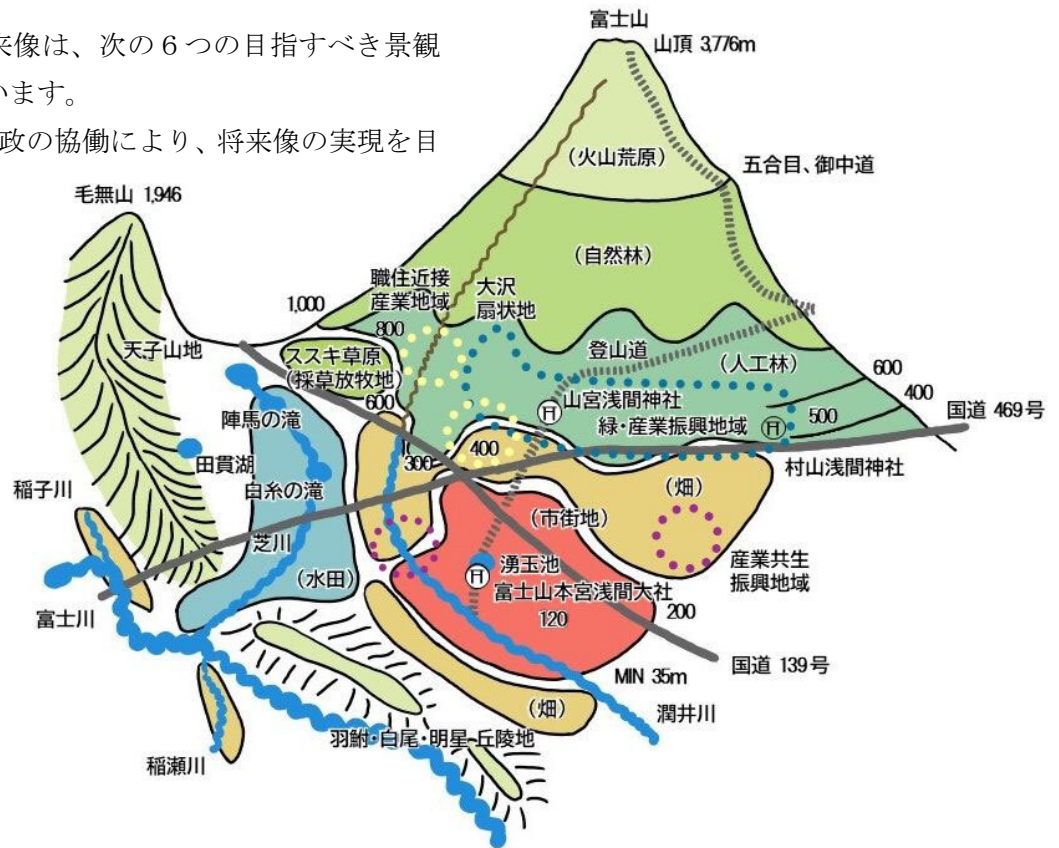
来像は、次の６つの目指すべき景観
います。
政の協働により、将来像の実現を目

富士山
山頂 3,776m
(火山荒原)
五合目、御中道
(自然林)
毛無山 1,946
職住近接
産業地域
大沢
扇状地
1,000
800
天子山地
ススキ草原
(採草放牧地)
登山道
(人工林)
600
400
600
山宮浅間神社
緑・産業振興地域
500
国道 469号
陣馬の滝
田貫湖
白糸の滝
300
400
村山浅間神社
稲子川
(畑)
(市街地)
芝川
(水田)
湧玉池
富士山本宮浅間大社
産業共生
振興地域
富士川
120
200
国道 139号
MIN 35m
(畑)
潤井川
羽鮒・白尾・明星-丘陵地
稲瀬川